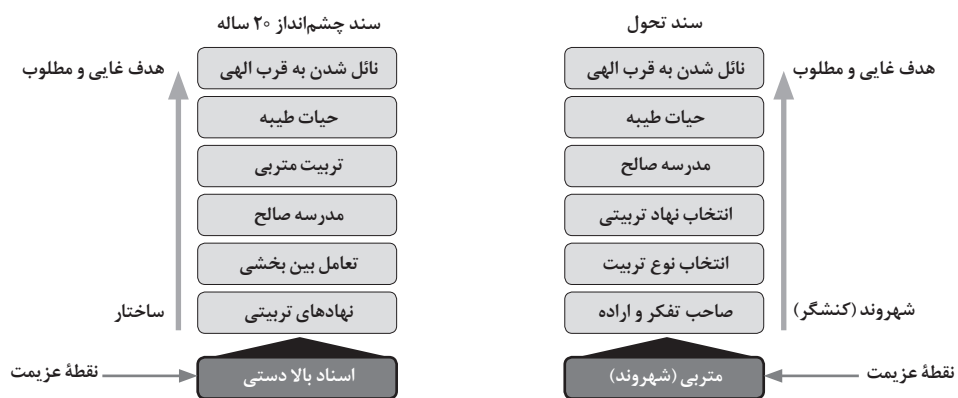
سند تحول

هدف غایی و مطلوب

نائل شدن به قرب الهی

حیات طیبه

مدرسه صالح

انتخاب نهاد تربیتی

انتخاب نوع تربیت

صاحب تفکر و اراده

شهروند (کنشگر)

متربی (شهروند)

نقطهٔ عزیمت

سند چشم‌انداز ۲۰ ساله

هدف غایی و مطلوب

نائل شدن به قرب الهی

حیات طیبه

تربیت متربی

مدرسه صالح

تعامل بین بخشی

نهادهای تربیتی

ساختار

اسناد بالا دستی

نقطهٔ عزیمت